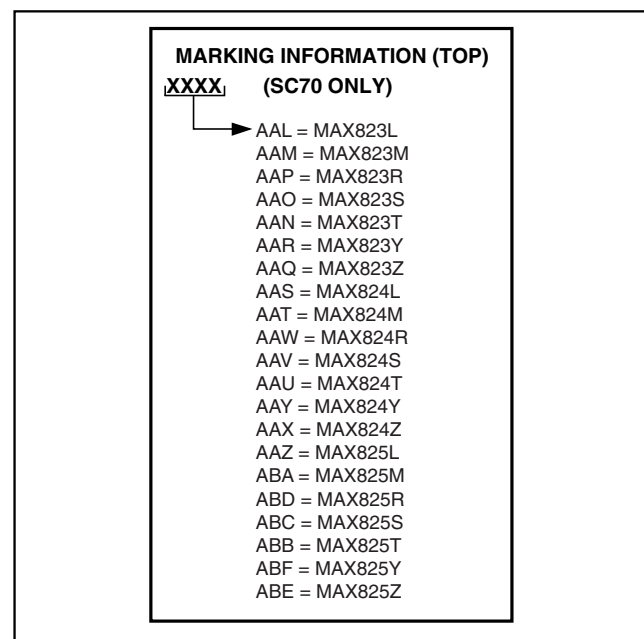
MARKING INFORMATION (TOP)
XXXX (SC70 ONLY)

AAL = MAX823L
AAM = MAX823M
AAP = MAX823R
AAO = MAX823S
AAN = MAX823T
AAR = MAX823Y
AAQ = MAX823Z
AAS = MAX824L
AAT = MAX824M
AAW = MAX824R
AAV = MAX824S
AAU = MAX824T
AAY = MAX824Y
AAX = MAX824Z
AAZ = MAX825L
ABA = MAX825M
ABD = MAX825R
ABC = MAX825S
ABB = MAX825T
ABF = MAX825Y
ABE = MAX825Z